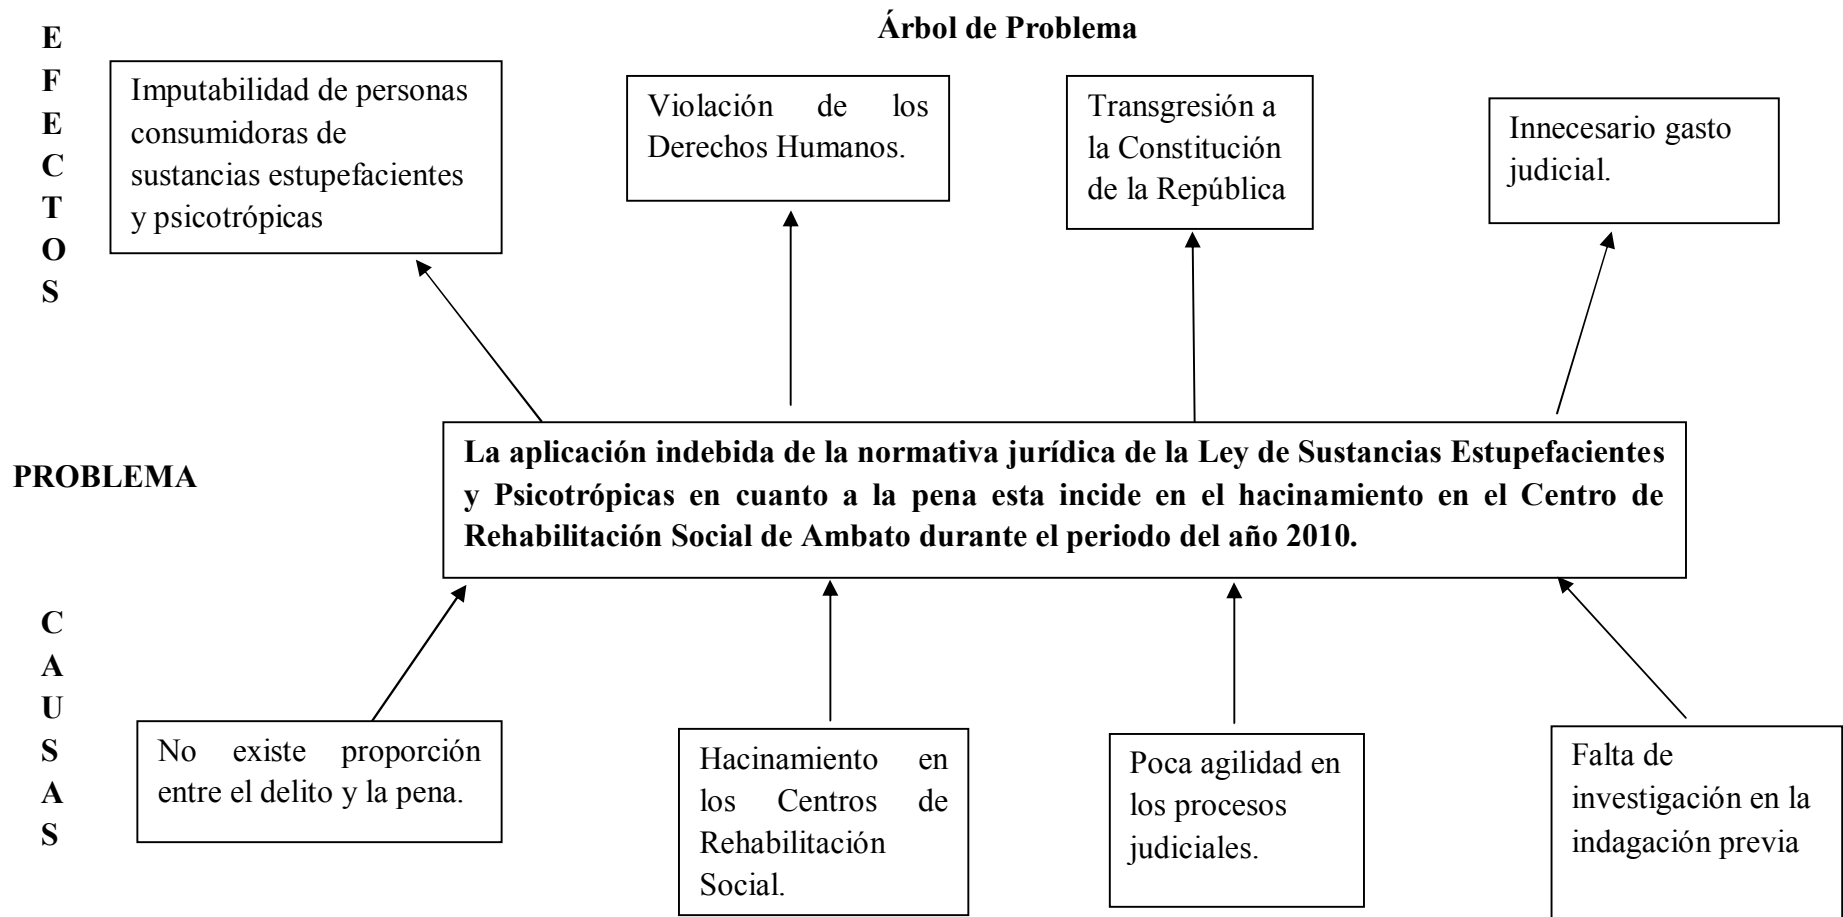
Árbol de Problema

EFECTOS

Imputabilidad de personas consumidoras de sustancias estupefacientes y psicotrópicas

Violación de los Derechos Humanos.

Transgresión a la Constitución de la República

Innecesario gasto judicial.

PROBLEMA

La aplicación indebida de la normativa jurídica de la Ley de Sustancias Estupefacientes y Psicotrópicas en cuanto a la pena esta incide en el hacinamiento en el Centro de Rehabilitación Social de Ambato durante el periodo del año 2010.

CAUSAS

No existe proporción entre el delito y la pena.

Hacinamiento en los Centros de Rehabilitación Social.

Poca agilidad en los procesos judiciales.

Falta de investigación en la indagación previa